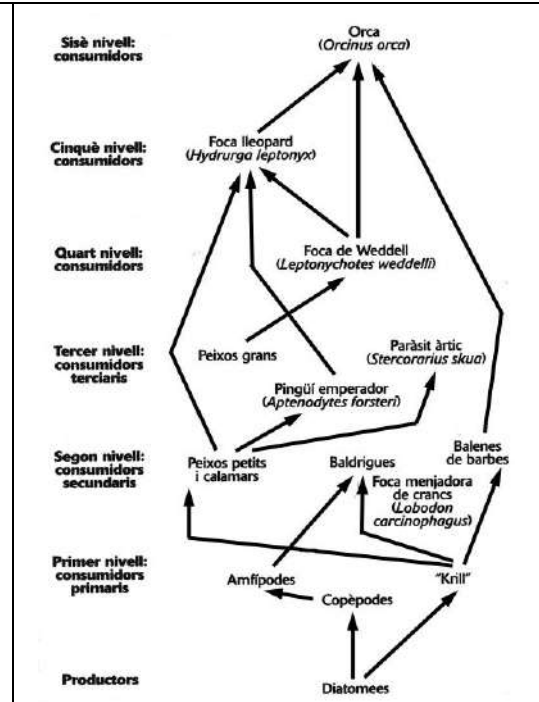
Sisè nivell: consumidors

Orca (*Orcinus orca*)

Cinquè nivell: consumidors

Foca lleopard (*Hydrurga leptonyx*)

Quart nivell: consumidors

Foca de Weddell (*Leptonychotes weddelli*)

Tercer nivell: consumidors terciaris

Peixos grans

Paràsit àrtic (*Stercorarius skua*)

Pingüí emperador (*Aptenodytes forsteri*)

Segon nivell: consumidors secundaris

Peixos petits i calamars

Baldrigues

Balenes de barbes

Foca menjadora de crancs (*Lobodon carcinophagus*)

Primer nivell: consumidors primaris

Amfípodes

"Krill"

Copèpodes

Productors

Diatomees